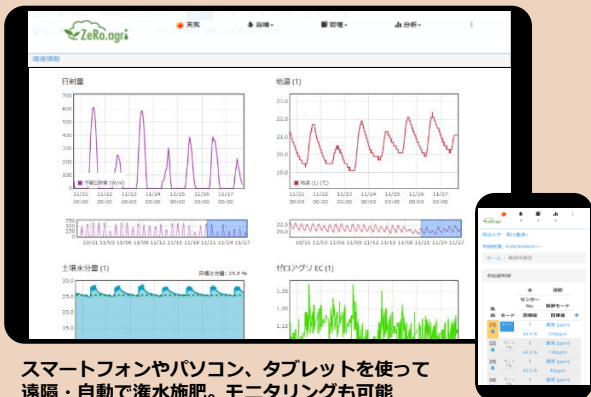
ZeRo.agri

天気

設備

管理

分析

環境情報

日射量

700

600

500

400

300

200

100

0

11/21 00:00

11/22 00:00

11/23 00:00

11/24 00:00

11/25 00:00

11/26 00:00

11/27 00:00

予測日射量 (W/m²)

地温 (1)

23.0

22.0

21.0

20.0

19.0

地温 (1) (℃)

10/31 11/03 11/06 11/09 11/12 11/15 11/18 11/21 11/24 11/27

土壌水分量 (1)

目標水分量: 25.5 %

ゼロアグリ EC (1)

スマートフォンやパソコン、タブレットを使って遠隔・自動で灌水施肥。モニタリングも可能